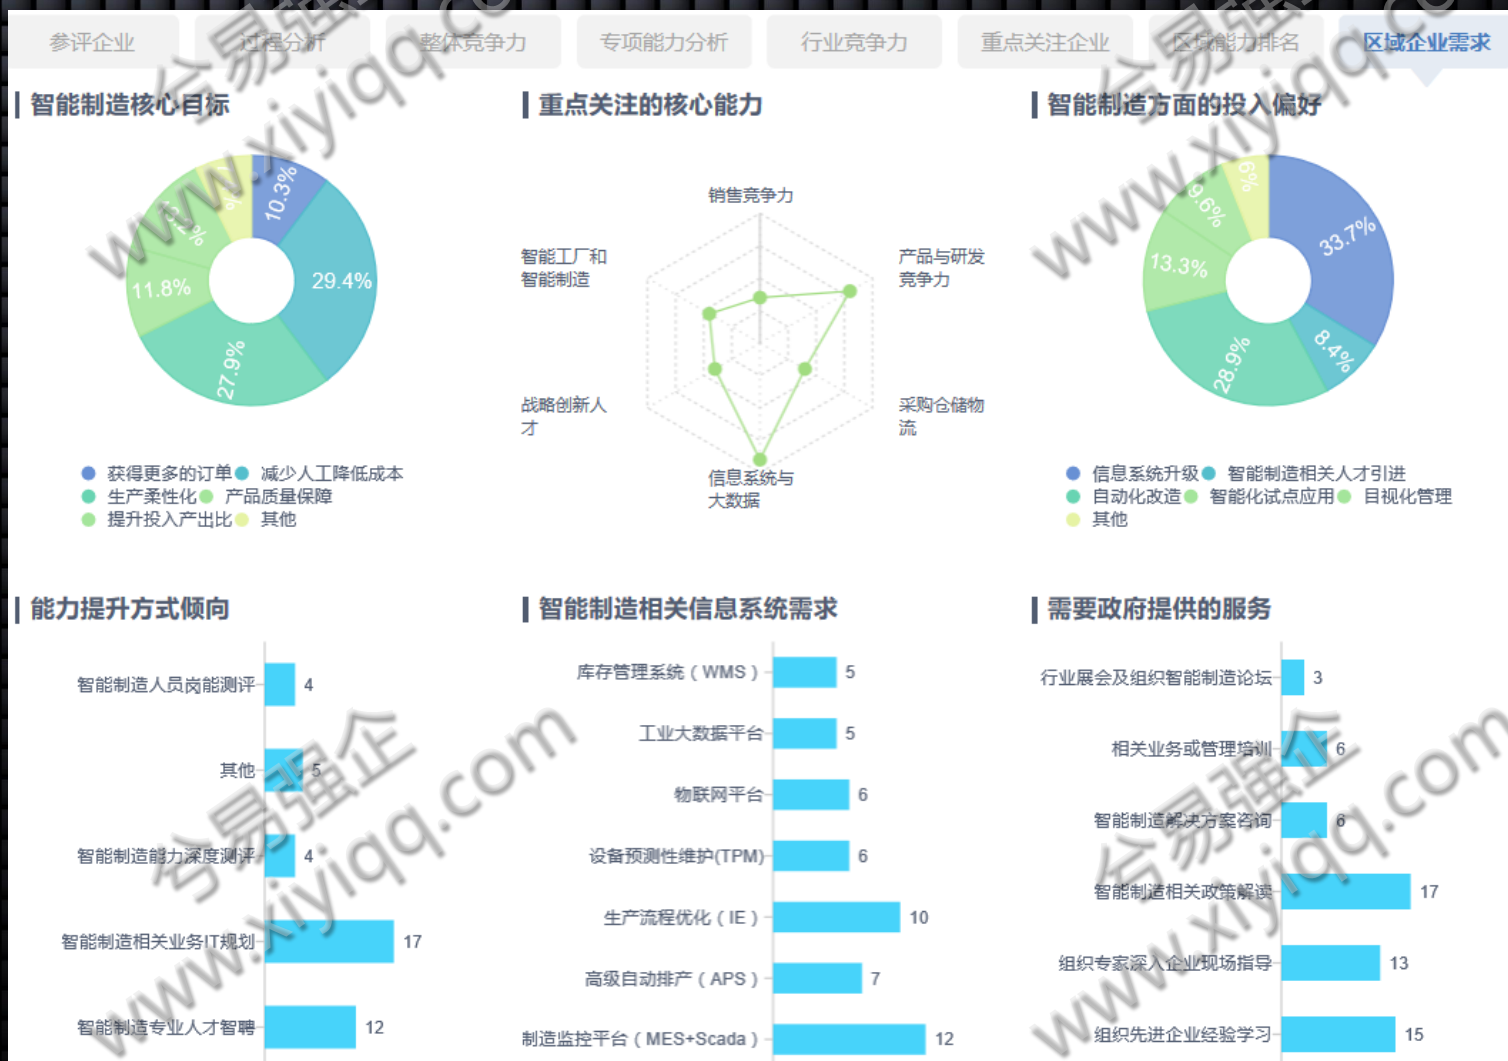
参评企业 过程分析 整体竞争力 专项能力分析 行业竞争力 重点关注企业 区域能力排名 区域企业需求

智能制造核心目标

10.3%
29.4%
27.9%
11.8%
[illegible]
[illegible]

获得更多的订单 减少人工降低成本
生产柔性化 产品质量保障
提升投入产出比 其他

重点关注的核心能力

销售竞争力
产品与研发竞争力
采购仓储物流
信息系统与大数据
战略创新人才
智能工厂和智能制造

智能制造方面的投入偏好

33.7%
8.4%
28.9%
13.3%
9.6%
6%

信息系统升级 智能制造相关人才引进
自动化改造 智能化试点应用 目视化管理
其他

能力提升方式倾向

| 项目 | 数值 |
|---|---|
| 智能制造人员岗能测评 | 4 |
| 其他 | 5 |
| 智能制造能力深度测评 | 4 |
| 智能制造相关业务IT规划 | 17 |
| 智能制造专业人才智聘 | 12 |

智能制造相关信息系统需求

| 项目 | 数值 |
|---|---|
| 库存管理系统（WMS） | 5 |
| 工业大数据平台 | 5 |
| 物联网平台 | 6 |
| 设备预测性维护(TPM) | 6 |
| 生产流程优化（IE） | 10 |
| 高级自动排产（APS） | 7 |
| 制造监控平台（MES+Scada） | 12 |

需要政府提供的服务

| 项目 | 数值 |
|---|---|
| 行业展会及组织智能制造论坛 | 3 |
| 相关业务或管理培训 | 6 |
| 智能制造解决方案咨询 | 6 |
| 智能制造相关政策解读 | 17 |
| 组织专家深入企业现场指导 | 13 |
| 组织先进企业经验学习 | 15 |

www.xiyiqq.com 兮易强企